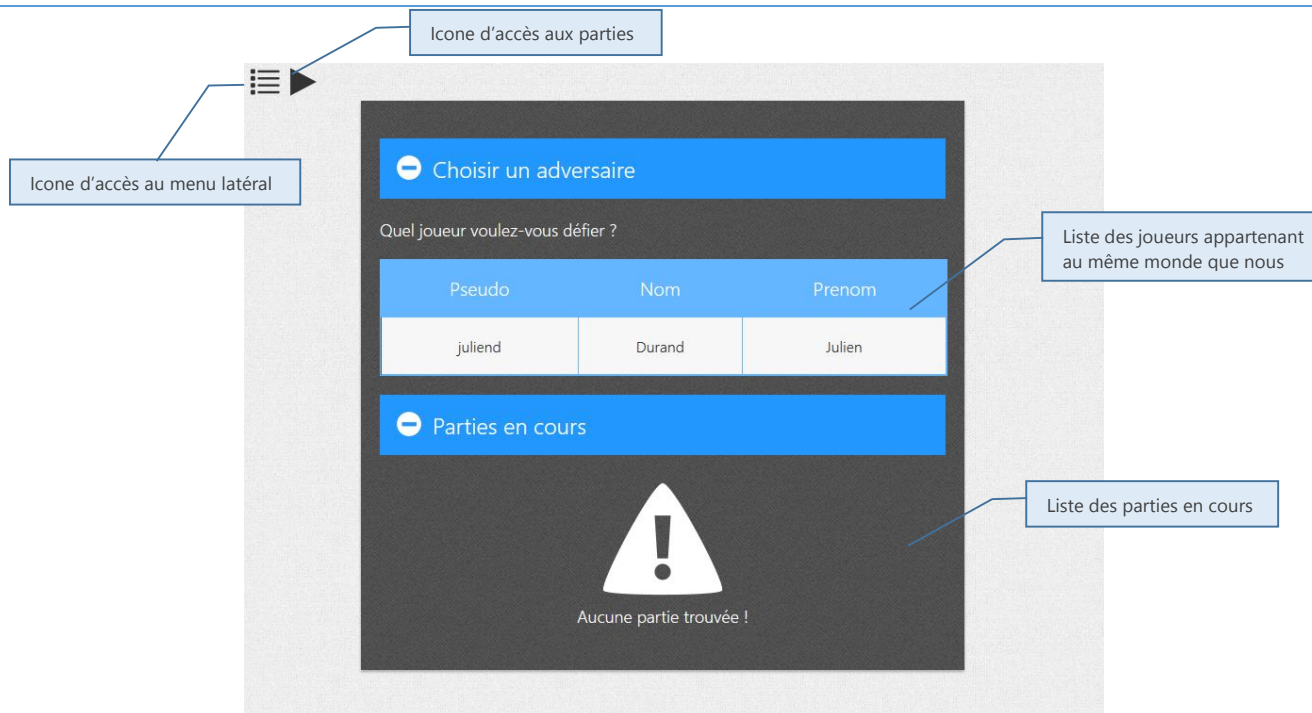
Icone d’accès aux parties

Icone d’accès au menu latéral

Choisir un adversaire

Quel joueur voulez-vous défier ?

Liste des joueurs appartenant au même monde que nous

| Pseudo | Nom | Prenom |
|---|---|---|
| juliend | Durand | Julien |

Parties en cours

Liste des parties en cours

Aucune partie trouvée !